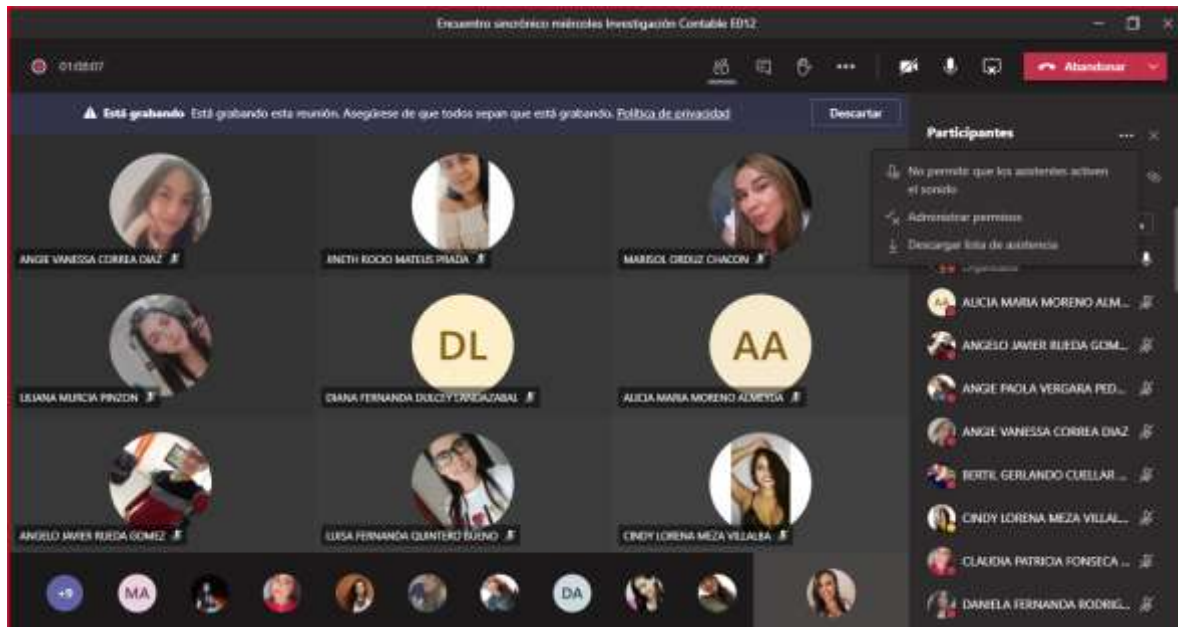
Encuentro sincrónico miércoles Investigación Contable ED12

01:08:07

Abandonar

Está grabando Está grabando esta reunión. Asegúrese de que todos sepan que está grabando. Política de privacidad

Descartar

Participantes

No permitir que los asistentes activen el sonido

Administrar permisos

Descargar lista de asistencia

Organizador

ANGIE VANESSA CORREA DIAZ

ANETH ROCIO MATEUS PRADA

MARISOL ORDUZ CHACON

LILIANA MURCIA PINZON

DL

DIANA FERNANDA DULCEY LANDAZABAL

AA

ALICIA MARIA MORENO ALMEYDA

ANGELO JAVIER RUEDA GOMEZ

LUISA FERNANDA QUINTERO BUENO

CINDY LORENA MEZA VILLALBA

ALICIA MARIA MORENO ALM...

ANGELO JAVIER RUEDA GOM...

ANGIE PAOLA VERGARA PED...

ANGIE VANESSA CORREA DIAZ

BERTIL GERLANDO CUELLAR...

CINDY LORENA MEZA VILLAL...

CLAUDIA PATRICIA FONSECA ...

DANIELA FERNANDA RODRIG...

+9

MA

DA